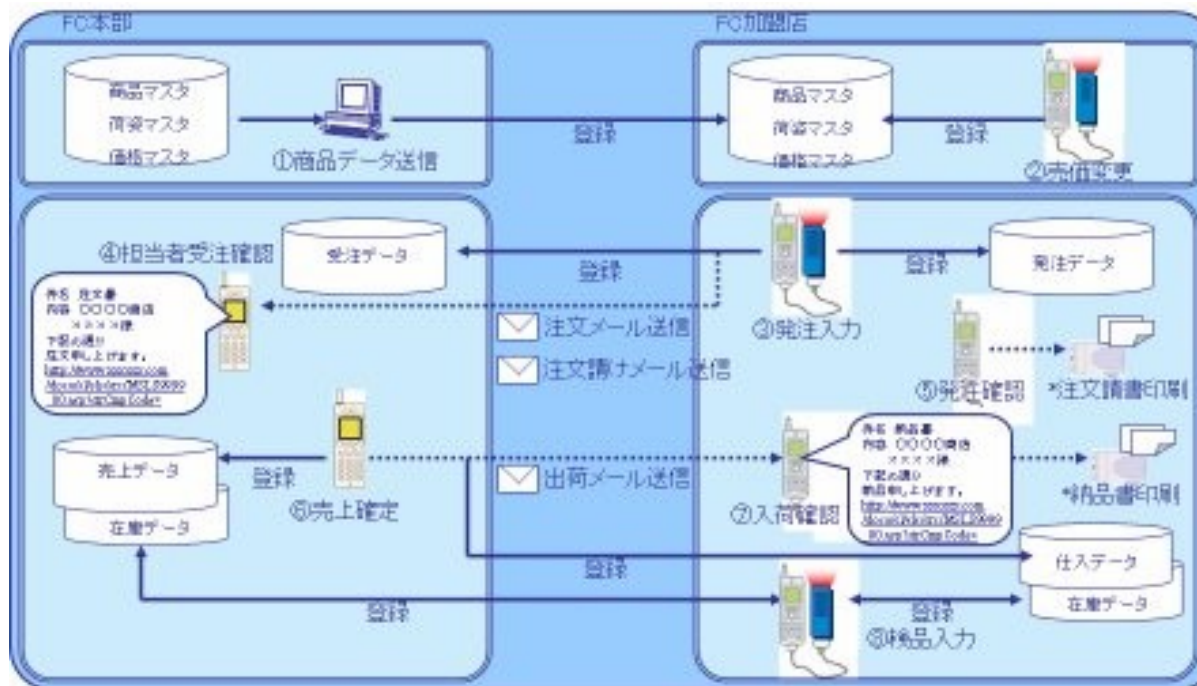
FC本部

FC加盟店

商品マスタ
荷姿マスタ
価格マスタ

①商品データ送信

登録

商品マスタ
荷姿マスタ
価格マスタ

登録

②売価変更

④担当者受注確認

受注データ

登録

登録

発注データ

件名 注文書
内容 ○○○○商店
××××様
下記の通り
注文申し上げます。
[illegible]

注文メール送信

注文請けメール送信

③発注入力

⑤発注確認

*注文請書印刷

件名 納品書
内容 ○○○○商店
××××様
下記の通り
納品申し上げます。
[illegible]

売上データ

在庫データ

登録

⑥売上確定

出荷メール送信

⑦入荷確認

*納品書印刷

登録

仕入データ

在庫データ

登録

登録

⑧納品入力